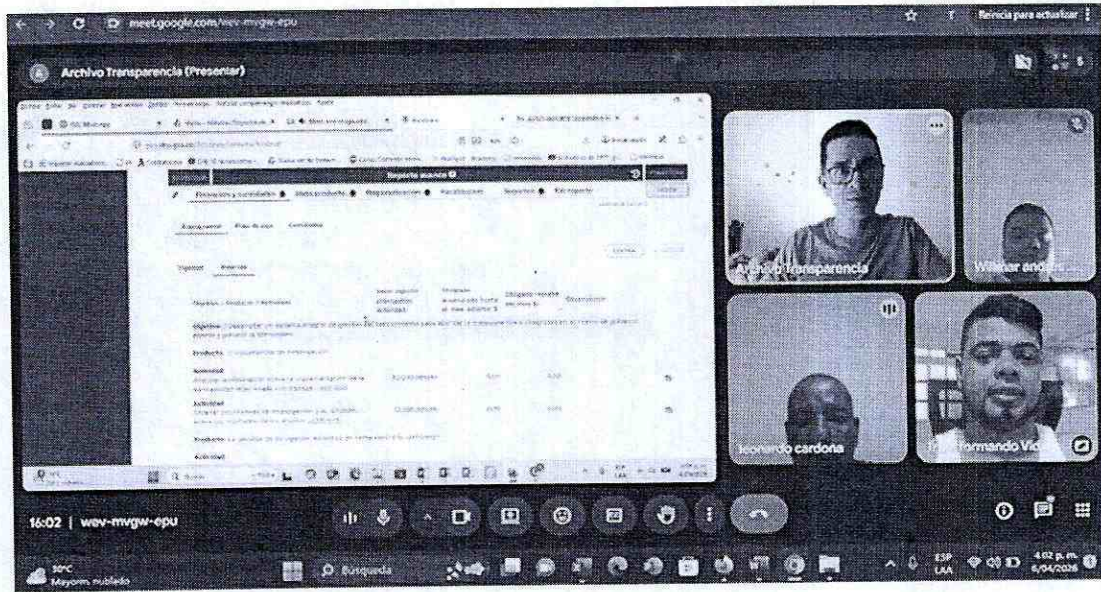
meet.google.com/wev-mvgw-epu

Reinicia para actualizar

Archivo Transparencia (Presentar)

Reporte avance

Formulación y contrataciones   Metas producto   Regionalizaciones   Focalizaciones   Reportes   Ver reporte

Avance metas   Flujo de caja   Contratos

Objetivo   Producto   Actividad

Objetivo: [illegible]

Producto: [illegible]

Actividad

Actividad

Producto: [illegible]

Archivo Transparencia

Wilmar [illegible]

leonardo cardona

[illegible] Hormando Vi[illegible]

16:02 | wev-mvgw-epu

30°C
Mayorm. nublado

Búsqueda

ESP
LAA

4:02 p. m.
6/04/2026